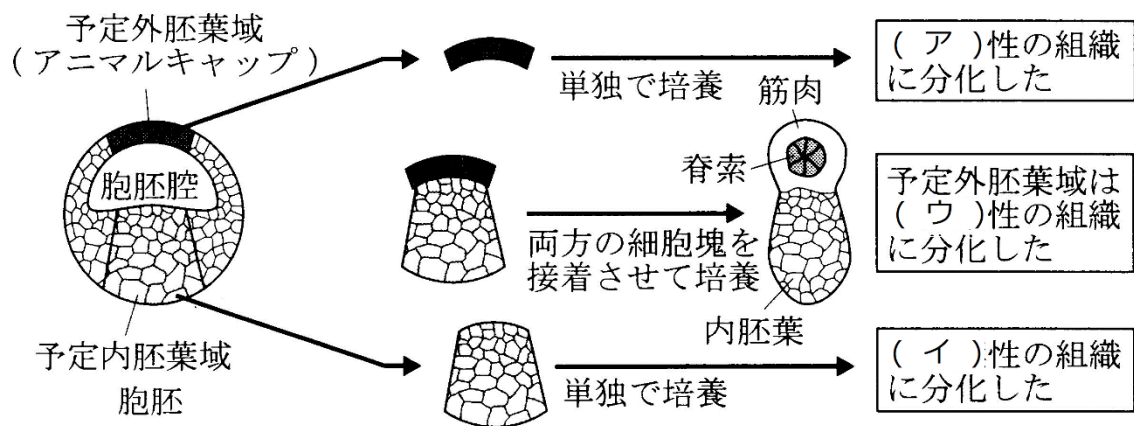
予定外胚葉域
(アニマルキャップ)

胞胚腔

予定内胚葉域

胞胚

単独で培養

( ア )性の組織に分化した

筋肉

脊索

両方の細胞塊を接着させて培養

内胚葉

予定外胚葉域は( ウ )性の組織に分化した

単独で培養

( イ )性の組織に分化した